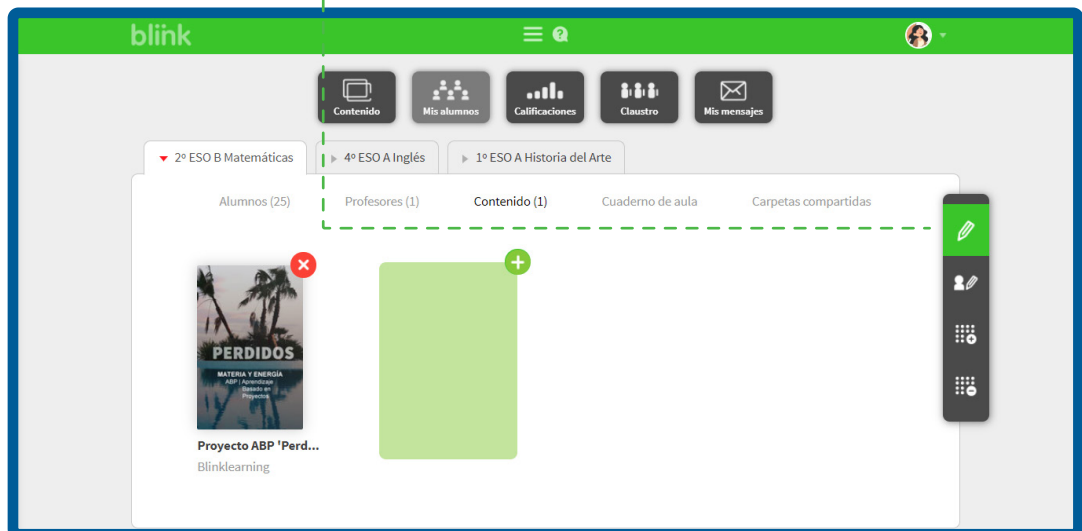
blink

Contenido
Mis alumnos
Calificaciones
Claustro
Mis mensajes

2º ESO B Matemáticas
4º ESO A Inglés
1º ESO A Historia del Arte

Alumnos (25)
Profesores (1)
Contenido (1)
Cuaderno de aula
Carpetas compartidas

PERDIDOS
MATERIA Y ENERGÍA
ABP | Aprendizaje Basado en Proyectos

Proyecto ABP 'Perd...
Blinklearning